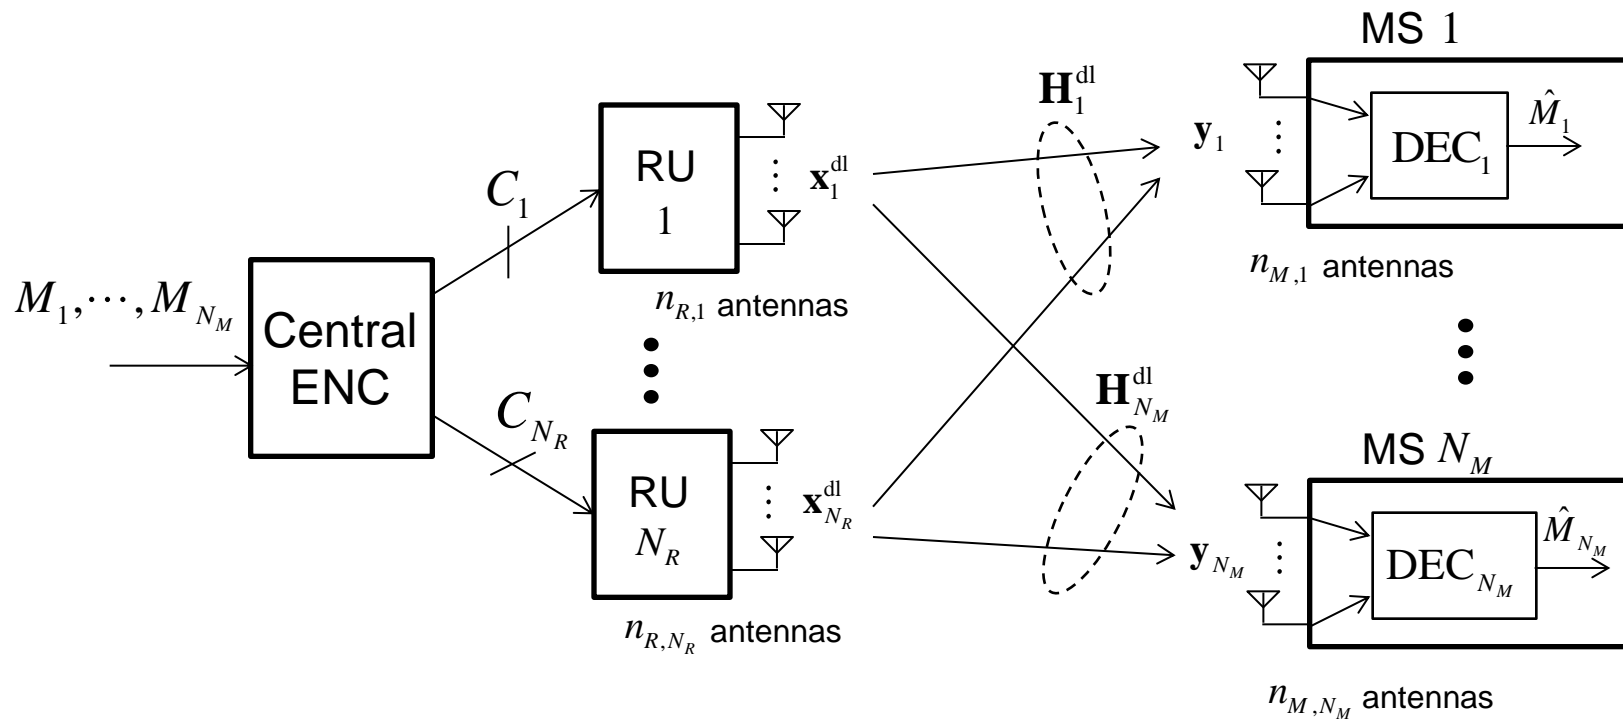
$M_1, \cdots, M_{N_M}$

Central ENC

$C_1$

$C_{N_R}$

RU 1

$n_{R,1}$ antennas

RU $N_R$

$n_{R,N_R}$ antennas

$\mathbf{x}_1^{\mathrm{dl}}$

$\mathbf{x}_{N_R}^{\mathrm{dl}}$

$\mathbf{H}_1^{\mathrm{dl}}$

$\mathbf{H}_{N_M}^{\mathrm{dl}}$

$\mathbf{y}_1$

$\mathbf{y}_{N_M}$

MS 1

$\mathrm{DEC}_1$

$\hat{M}_1$

$n_{M,1}$ antennas

MS $N_M$

$\mathrm{DEC}_{N_M}$

$\hat{M}_{N_M}$

$n_{M,N_M}$ antennas